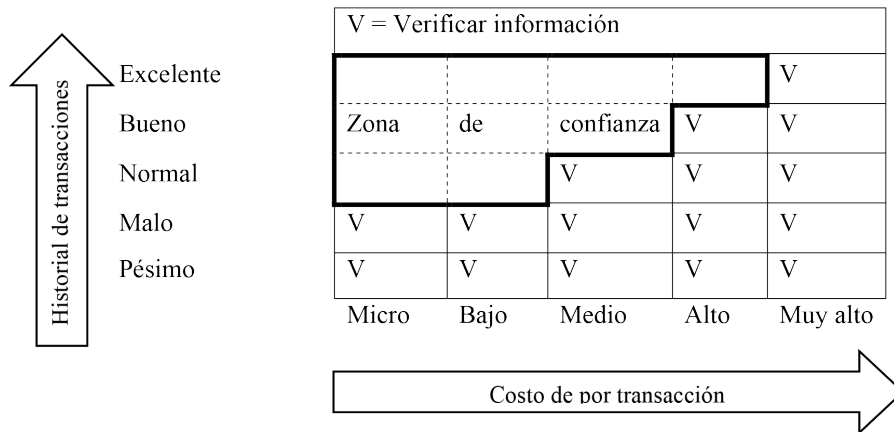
Historial de transacciones

| | V = Verificar información | | | | |
|---|---|---|---|---|---|
| Excelente | | | | | V |
| Bueno | Zona | de | confianza | V | V |
| Normal | | | V | V | V |
| Malo | V | V | V | V | V |
| Pésimo | V | V | V | V | V |
| | Micro | Bajo | Medio | Alto | Muy alto |

Costo de por transacción